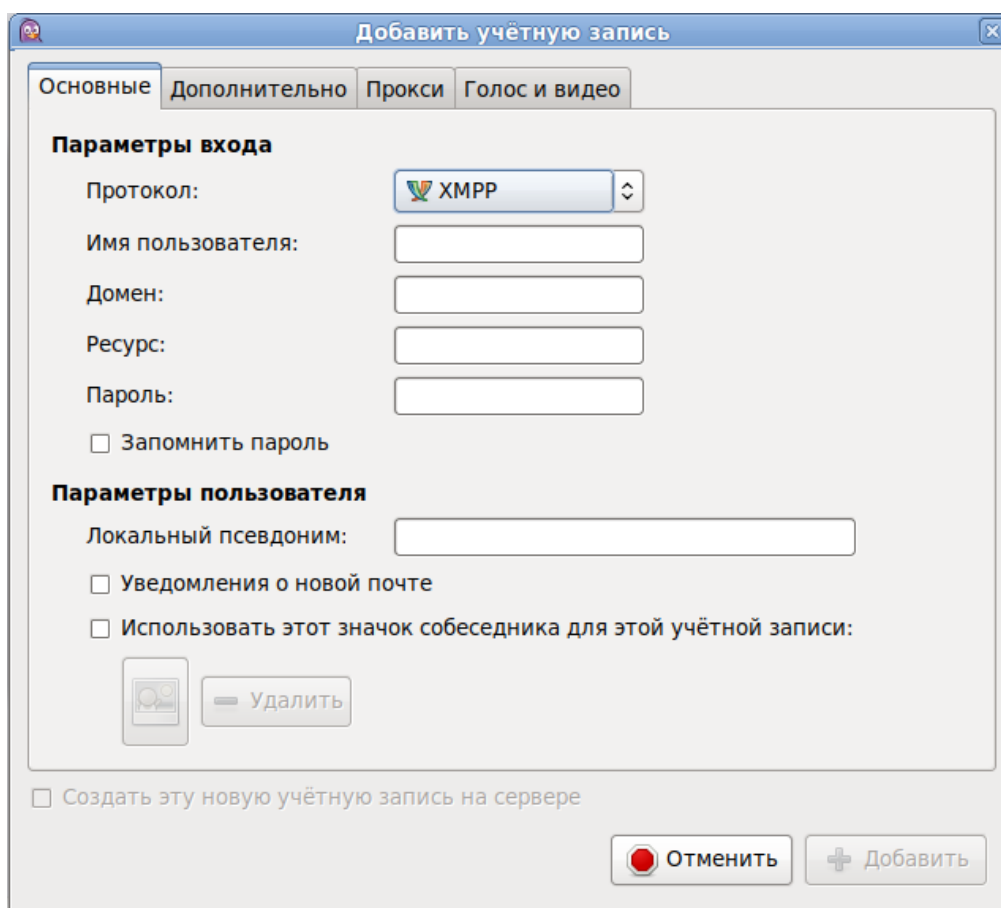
Добавить учётную запись

Основные | Дополнительно | Прокси | Голос и видео

Параметры входа

Протокол: XMPP

Имя пользователя:

Домен:

Ресурс:

Пароль:

Запомнить пароль

Параметры пользователя

Локальный псевдоним:

Уведомления о новой почте

Использовать этот значок собеседника для этой учётной записи:

Удалить

Создать эту новую учётную запись на сервере

Отменить

Добавить